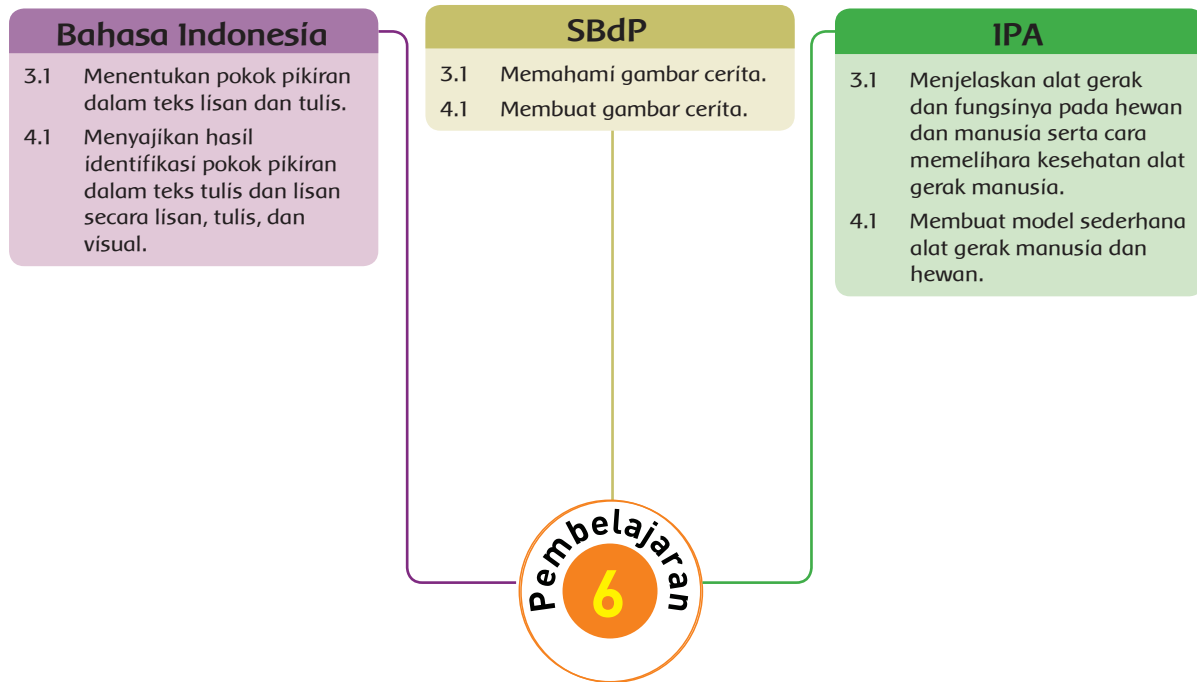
Bahasa Indonesia

3.1 Menentukan pokok pikiran dalam teks lisan dan tulis.

4.1 Menyajikan hasil identifikasi pokok pikiran dalam teks tulis dan lisan secara lisan, tulis, dan visual.

SBdP

3.1 Memahami gambar cerita.

4.1 Membuat gambar cerita.

IPA

3.1 Menjelaskan alat gerak dan fungsinya pada hewan dan manusia serta cara memelihara kesehatan alat gerak manusia.

4.1 Membuat model sederhana alat gerak manusia dan hewan.

Pembelajaran

6